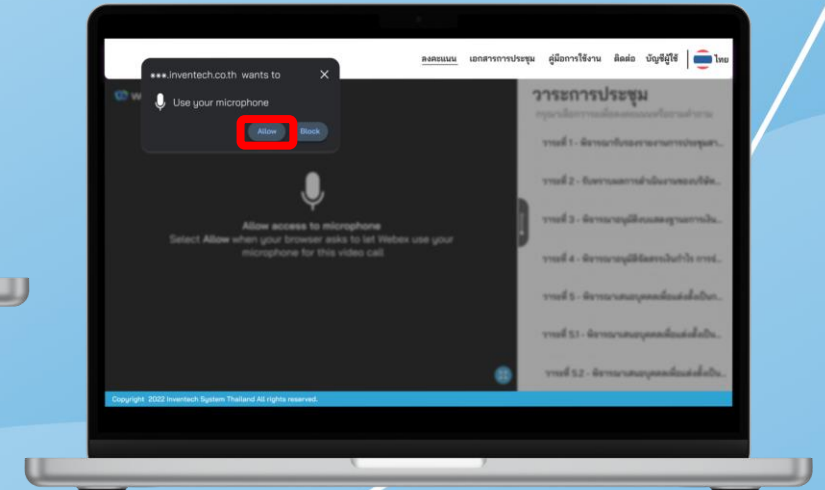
ลงคะแนน เอกสารการประชุม คู่มือการใช้งาน ติดต่อ บัญชีผู้ใช้ ไทย

●●●.inventech.co.th wants to
Use your microphone
Allow Block

วาระการประชุม
กรุณาเลือกวาระเพื่อลงคะแนนหรือถามคำถาม

วาระที่ 1 - พิจารณารับรองรายงานการประชุมสา...
วาระที่ 2 - รับทราบผลการดำเนินงานของบริษัท...
วาระที่ 3 - พิจารณาอนุมัติงบแสดงฐานะการเงิน...
วาระที่ 4 - พิจารณาอนุมัติจัดสรรเงินกำไร การจ่...
วาระที่ 5 - พิจารณาเสนอบุคคลเพื่อแต่งตั้งเป็นก...
วาระที่ 5.1 - พิจารณาเสนอบุคคลเพื่อแต่งตั้งเป็น...
วาระที่ 5.2 - พิจารณาเสนอบุคคลเพื่อแต่งตั้งเป็น...

Allow access to microphone
Select Allow when your browser asks to let Webex use your microphone for this video call

Copyright 2022 Inventech System Thailand All rights reserved.